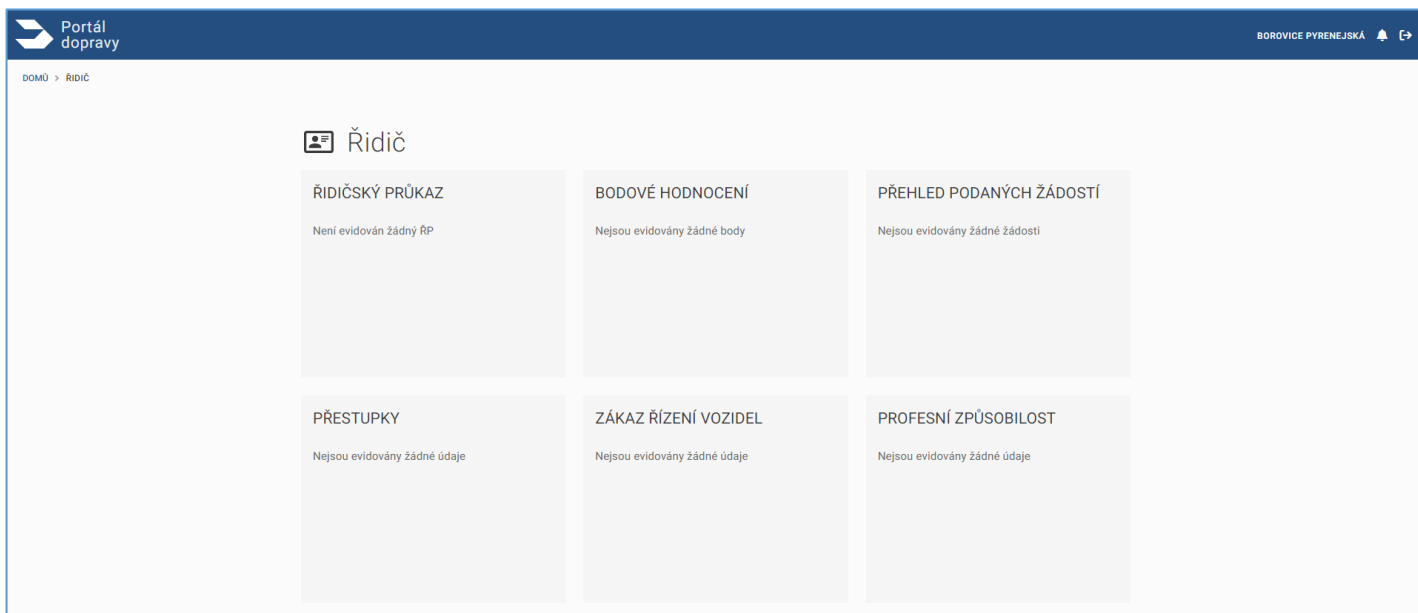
Portál dopravy

BOROVICE PYRENEJSKÁ

DOMŮ > ŘIDIČ

Řidič

ŘIDIČSKÝ PRŮKAZ

Není evidován žádný ŘP

BODOVÉ HODNOCENÍ

Nejsou evidovány žádné body

PŘEHLED PODANÝCH ŽÁDOSTÍ

Nejsou evidovány žádné žádosti

PŘESTUPKY

Nejsou evidovány žádné údaje

ZÁKAZ ŘÍZENÍ VOZIDEL

Nejsou evidovány žádné údaje

PROFESNÍ ZPŮSOBILOST

Nejsou evidovány žádné údaje